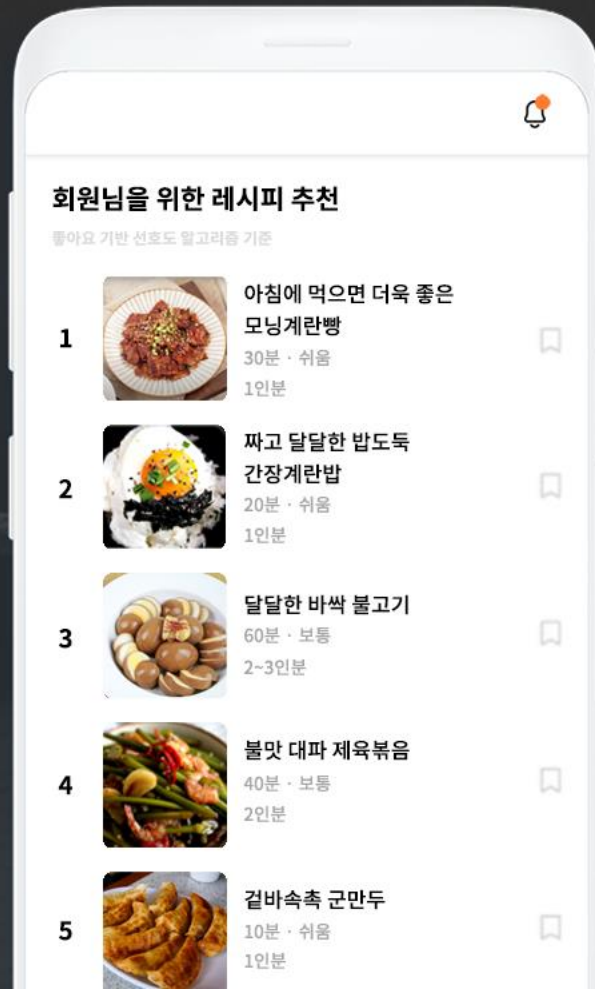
회원님을 위한 레시피 추천

좋아요 기반 선호도 알고리즘 기준

1
아침에 먹으면 더욱 좋은 모닝계란빵
30분 · 쉬움
1인분

2
짜고 달달한 밥도둑 간장계란밥
20분 · 쉬움
1인분

3
달달한 바싹 불고기
60분 · 보통
2~3인분

4
불맛 대파 제육볶음
40분 · 보통
2인분

5
겉바속촉 군만두
10분 · 쉬움
1인분